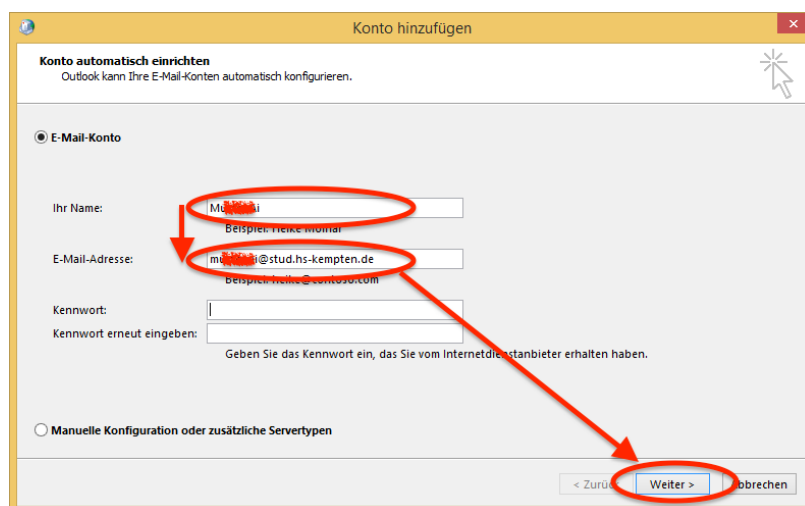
Konto hinzufügen

Konto automatisch einrichten
Outlook kann Ihre E-Mail-Konten automatisch konfigurieren.

E-Mail-Konto

Ihr Name: Mu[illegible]i
Beispiel: Heike Molnar

E-Mail-Adresse: mu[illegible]i@stud.hs-kempten.de
Beispiel: heike@contoso.com

Kennwort:
Kennwort erneut eingeben:
Geben Sie das Kennwort ein, das Sie vom Internetdienstanbieter erhalten haben.

Manuelle Konfiguration oder zusätzliche Servertypen

< Zurück
Weiter >
Abbrechen